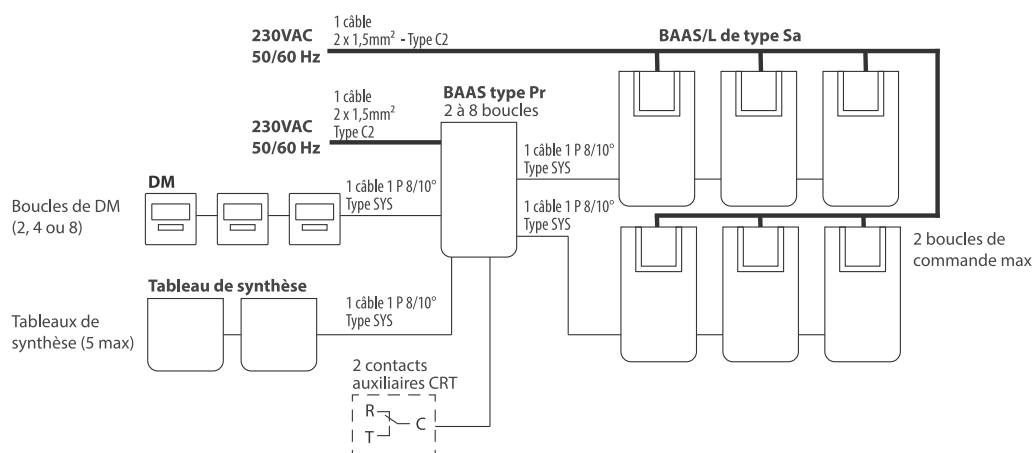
230VAC
50/60 Hz

1 câble
2 x 1,5mm$^2$ - Type C2

BAAS/L de type Sa

1 câble
2 x 1,5mm$^2$
Type C2

BAAS type Pr
2 à 8 boucles

230VAC
50/60 Hz

1 câble 1 P 8/10°
Type SYS

DM

1 câble 1 P 8/10°
Type SYS

1 câble 1 P 8/10°
Type SYS

Boucles de DM
(2, 4 ou 8)

2 boucles de
commande max

Tableau de synthèse

1 câble 1 P 8/10°
Type SYS

Tableaux de
synthèse (5 max)

2 contacts
auxiliaires CRT

R
T
C